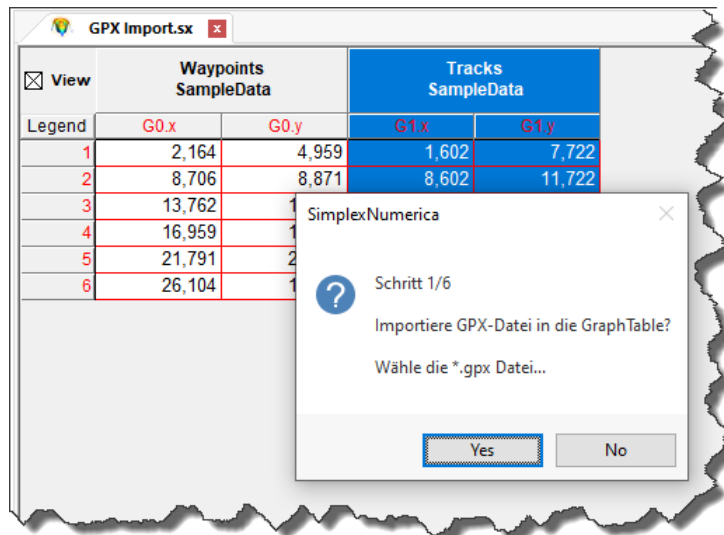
GPX Import.sx x

| ☒ View | Waypoints SampleData | | Tracks SampleData | |
|---|---|---|---|---|
| Legend | G0.x | G0.y | G1.x | G1.y |
| 1 | 2,164 | 4,959 | 1,602 | 7,722 |
| 2 | 8,706 | 8,871 | 8,602 | 11,722 |
| 3 | 13,762 | 1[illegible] | | |
| 4 | 16,959 | 1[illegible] | | |
| 5 | 21,791 | 2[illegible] | | |
| 6 | 26,104 | 1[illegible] | | |

SimplexNumerica

Schritt 1/6

Importiere GPX-Datei in die GraphTable?

Wähle die *.gpx Datei...

Yes

No